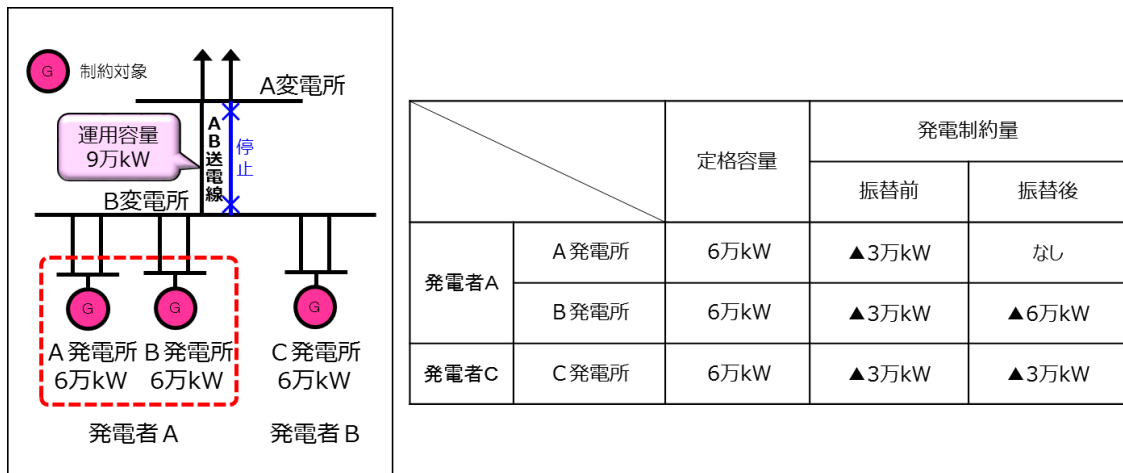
G 制約対象

A変電所

運用容量 9万kW

AB送電線

停止

B変電所

G G G

A発電所 6万kW

B発電所 6万kW

C発電所 6万kW

発電者A

発電者B

| | | 定格容量 | 発電制約量 | |
|---|---|---|---|---|
| | | | 振替前 | 振替後 |
| 発電者A | A発電所 | 6万kW | ▲3万kW | なし |
| | B発電所 | 6万kW | ▲3万kW | ▲6万kW |
| 発電者C | C発電所 | 6万kW | ▲3万kW | ▲3万kW |